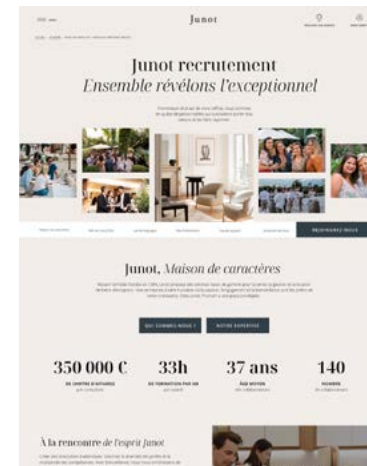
Junot

Junot recrutement
Ensemble révélons l'exceptionnel

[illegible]

REJOIGNEZ-NOUS

Junot, Maison de caractères

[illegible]

QUI SOMMES-NOUS ?

NOTRE EXPERTISE

350 000 €
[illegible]

33h
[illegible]

37 ans
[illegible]

140
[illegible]

À la rencontre de l'esprit Junot

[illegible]